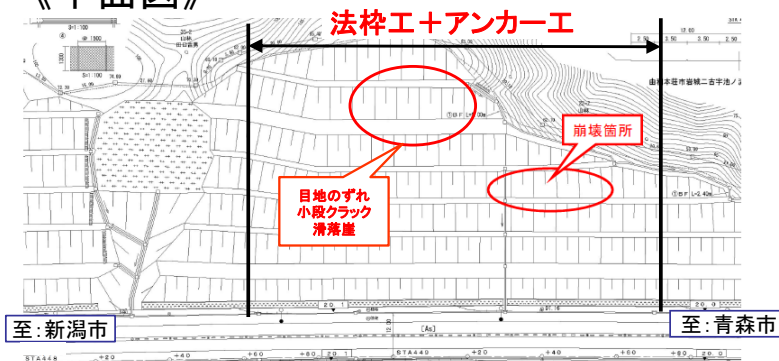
《平面図》

法枠工＋アンカー工

崩壊箇所

目地のずれ
小段クラック
滑落崖

至:新潟市

至:青森市

S=1:100

S=1:100

[As]

STA448

STA449

+20

+40

+60

+80

+20

+40

+60

+80

20.1

20.0

12.00

2.50

2.50

2.50

由利本荘市岩城二古字池ノ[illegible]